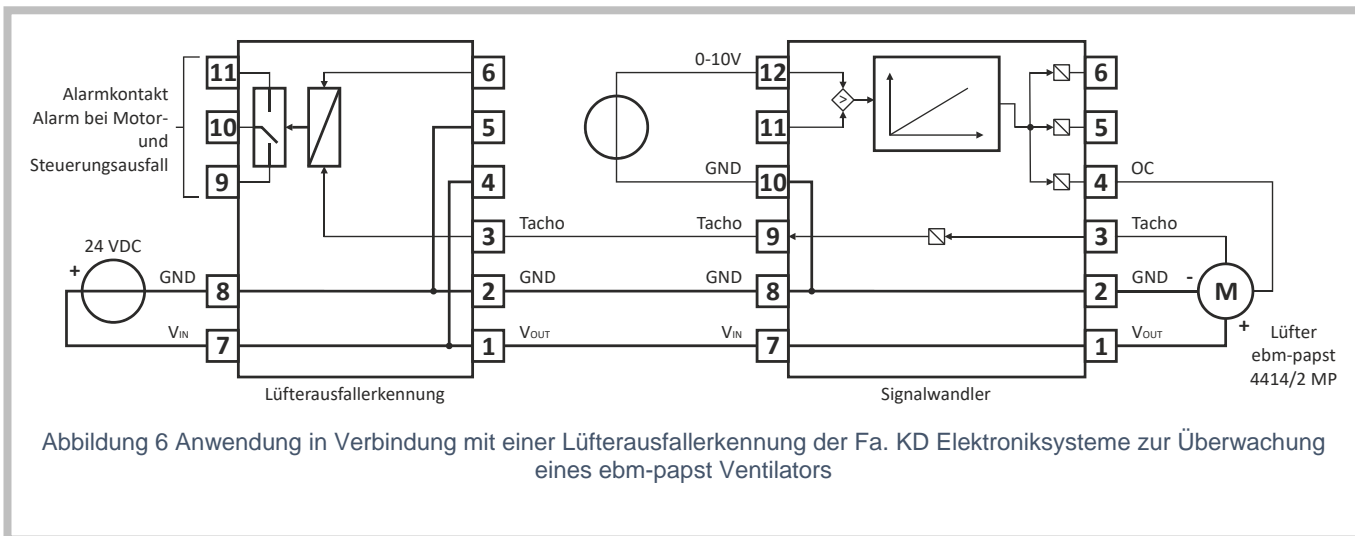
Alarmkontakt Alarm bei Motor- und Steuerungsausfall

11
10
9
6
5
4
3
2
1
8
7

24 VDC
+
GND
$V_{IN}$
Tacho
GND
$V_{OUT}$

Lüfterausfallerkennung

0-10V
12
11
GND
10
Tacho
9
GND
8
$V_{IN}$
7
6
5
OC
4
Tacho
3
GND
2
$V_{OUT}$
1
-
M
+

Signalwandler

Lüfter ebm-papst 4414/2 MP

Abbildung 6 Anwendung in Verbindung mit einer Lüfterausfallerkennung der Fa. KD Elektroniksysteme zur Überwachung eines ebm-papst Ventilators